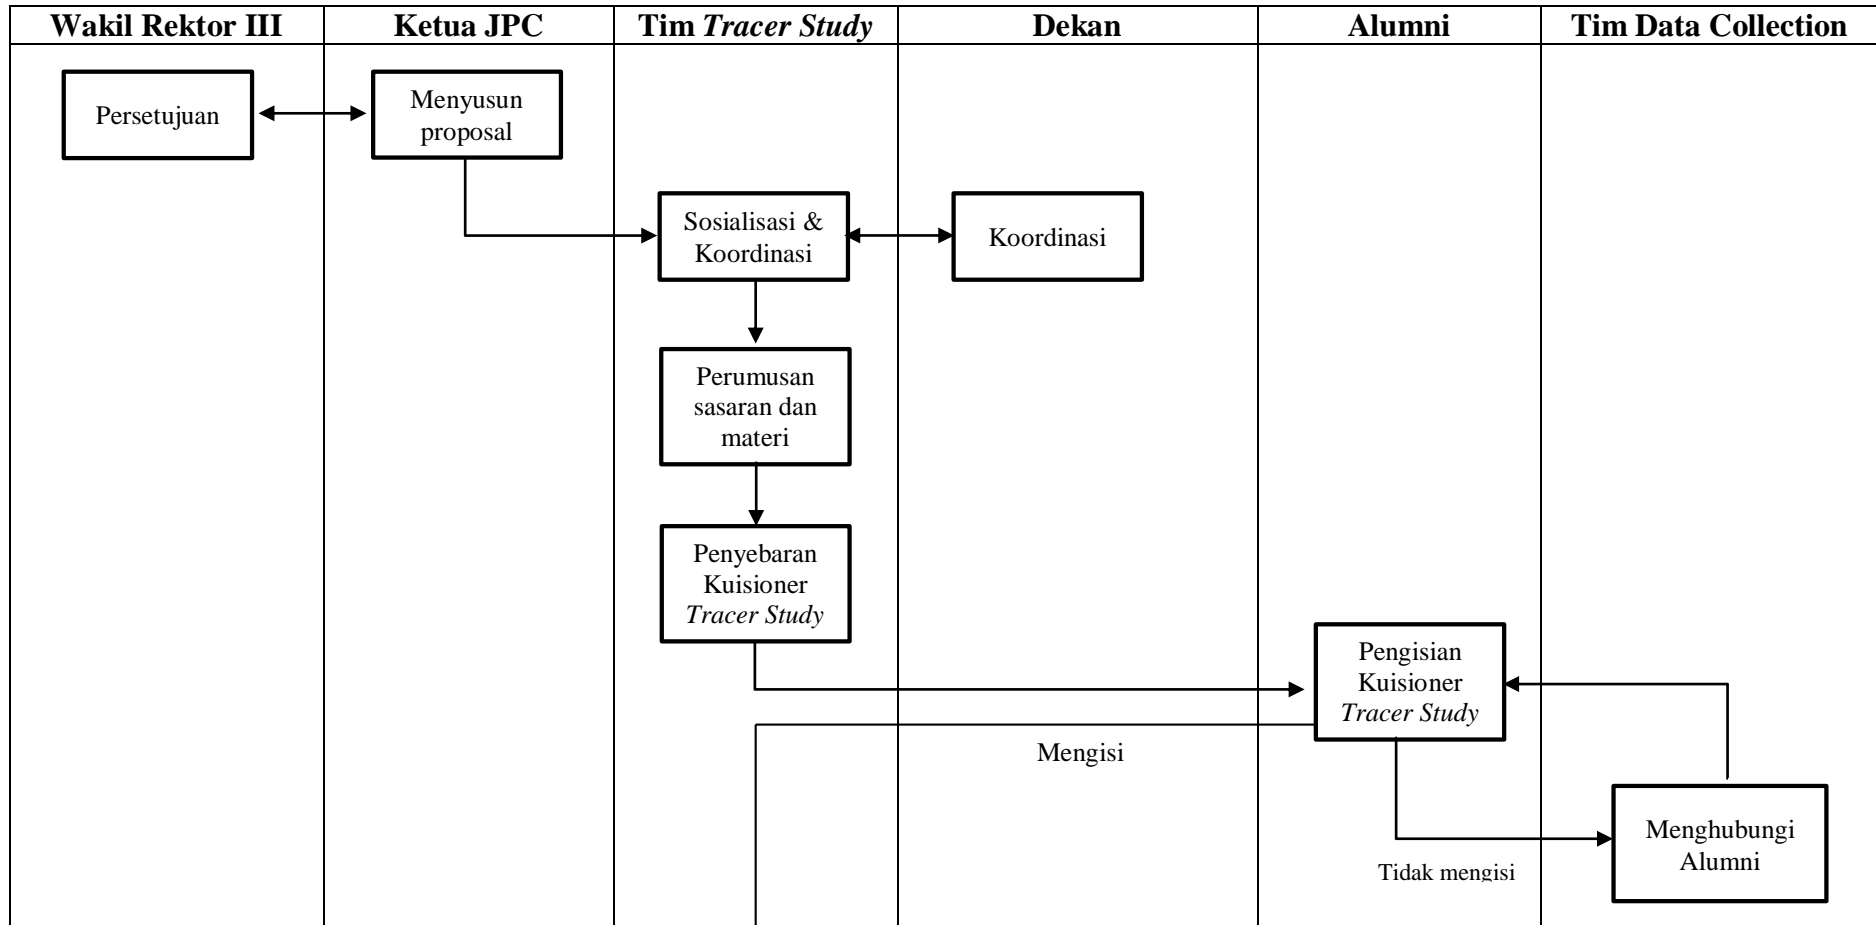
| Wakil Rektor III | Ketua JPC | Tim *Tracer Study* | Dekan | Alumni | Tim Data Collection |
|---|---|---|---|---|---|

Persetujuan

Menyusun proposal

Sosialisasi & Koordinasi

Koordinasi

Perumusan sasaran dan materi

Penyebaran Kuisioner *Tracer Study*

Pengisian Kuisioner *Tracer Study*

Mengisi

Menghubungi Alumni

Tidak mengisi